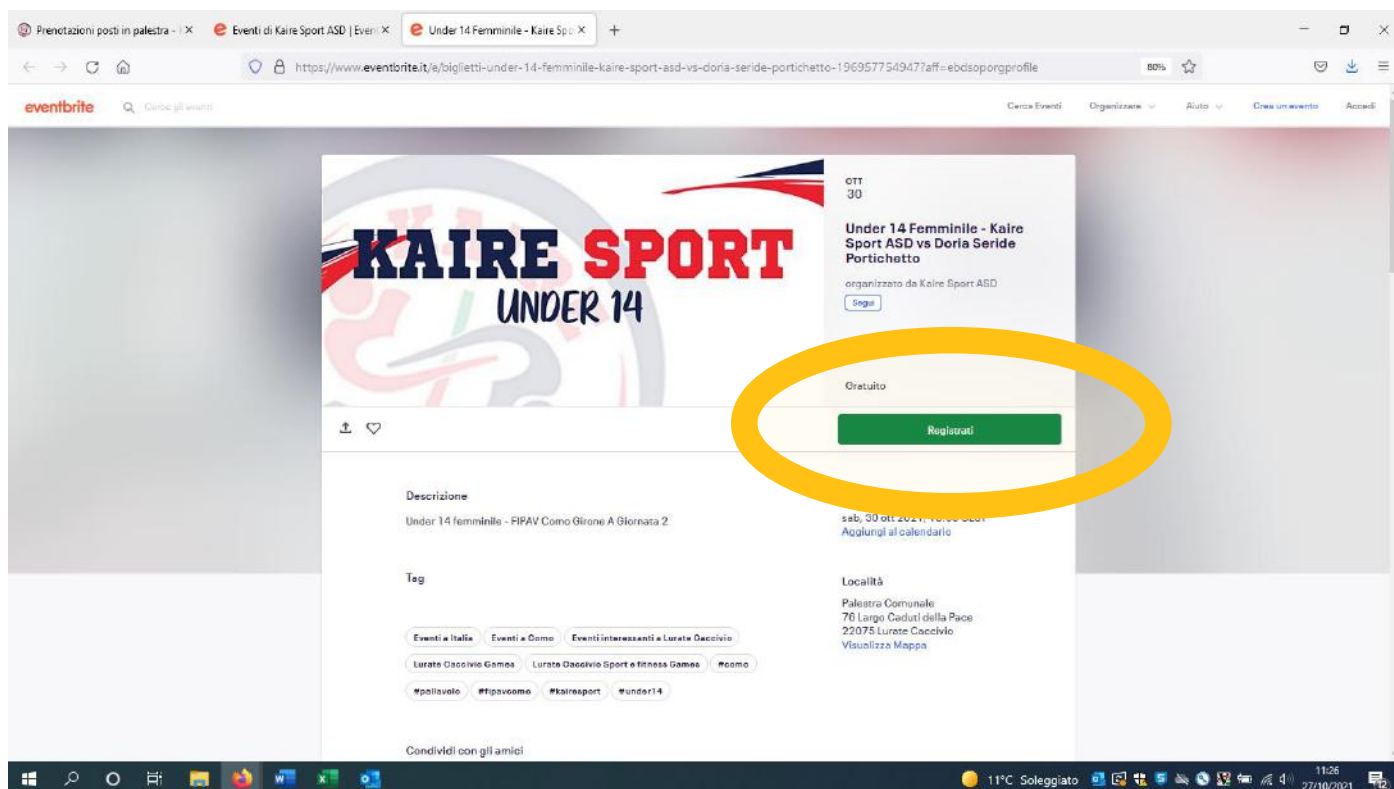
Prenotazioni posti in palestra - | ×
Eventi di Kaire Sport ASD | Even ×
Under 14 Femminile - Kaire Spo ×
+

https://www.eventbrite.it/e/biglietti-under-14-femminile-kaire-sport-asd-vs-doria-seride-portichetto-196957754947?aff=ebdsoporgprofile

80%

eventbrite
Cerca gli eventi
Cerca Eventi
Organizzare
Aiuto
Crea un evento
Accedi

KAIRE SPORT
UNDER 14

OTT
30

Under 14 Femminile - Kaire Sport ASD vs Doria Seride Portichetto

organizzato da Kaire Sport ASD

Segui

Gratuito

Registrati

Descrizione

Under 14 femminile - FIPAV Como Girone A Giornata 2

sab, 30 ott 2021, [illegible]
Aggiungi al calendario

Tag

Eventi a Italia
Eventi a Como
Eventi interessanti a Lurate Caccivio
Lurate Caccivio Games
Lurate Caccivio Sport e fitness Games
#como
#pallavolo
#fipavcomo
#kairesport
#under14

Località

Palestra Comunale
76 Largo Caduti della Pace
22075 Lurate Caccivio
Visualizza Mappa

Condividi con gli amici

11°C Soleggiato
11:26
27/10/2021